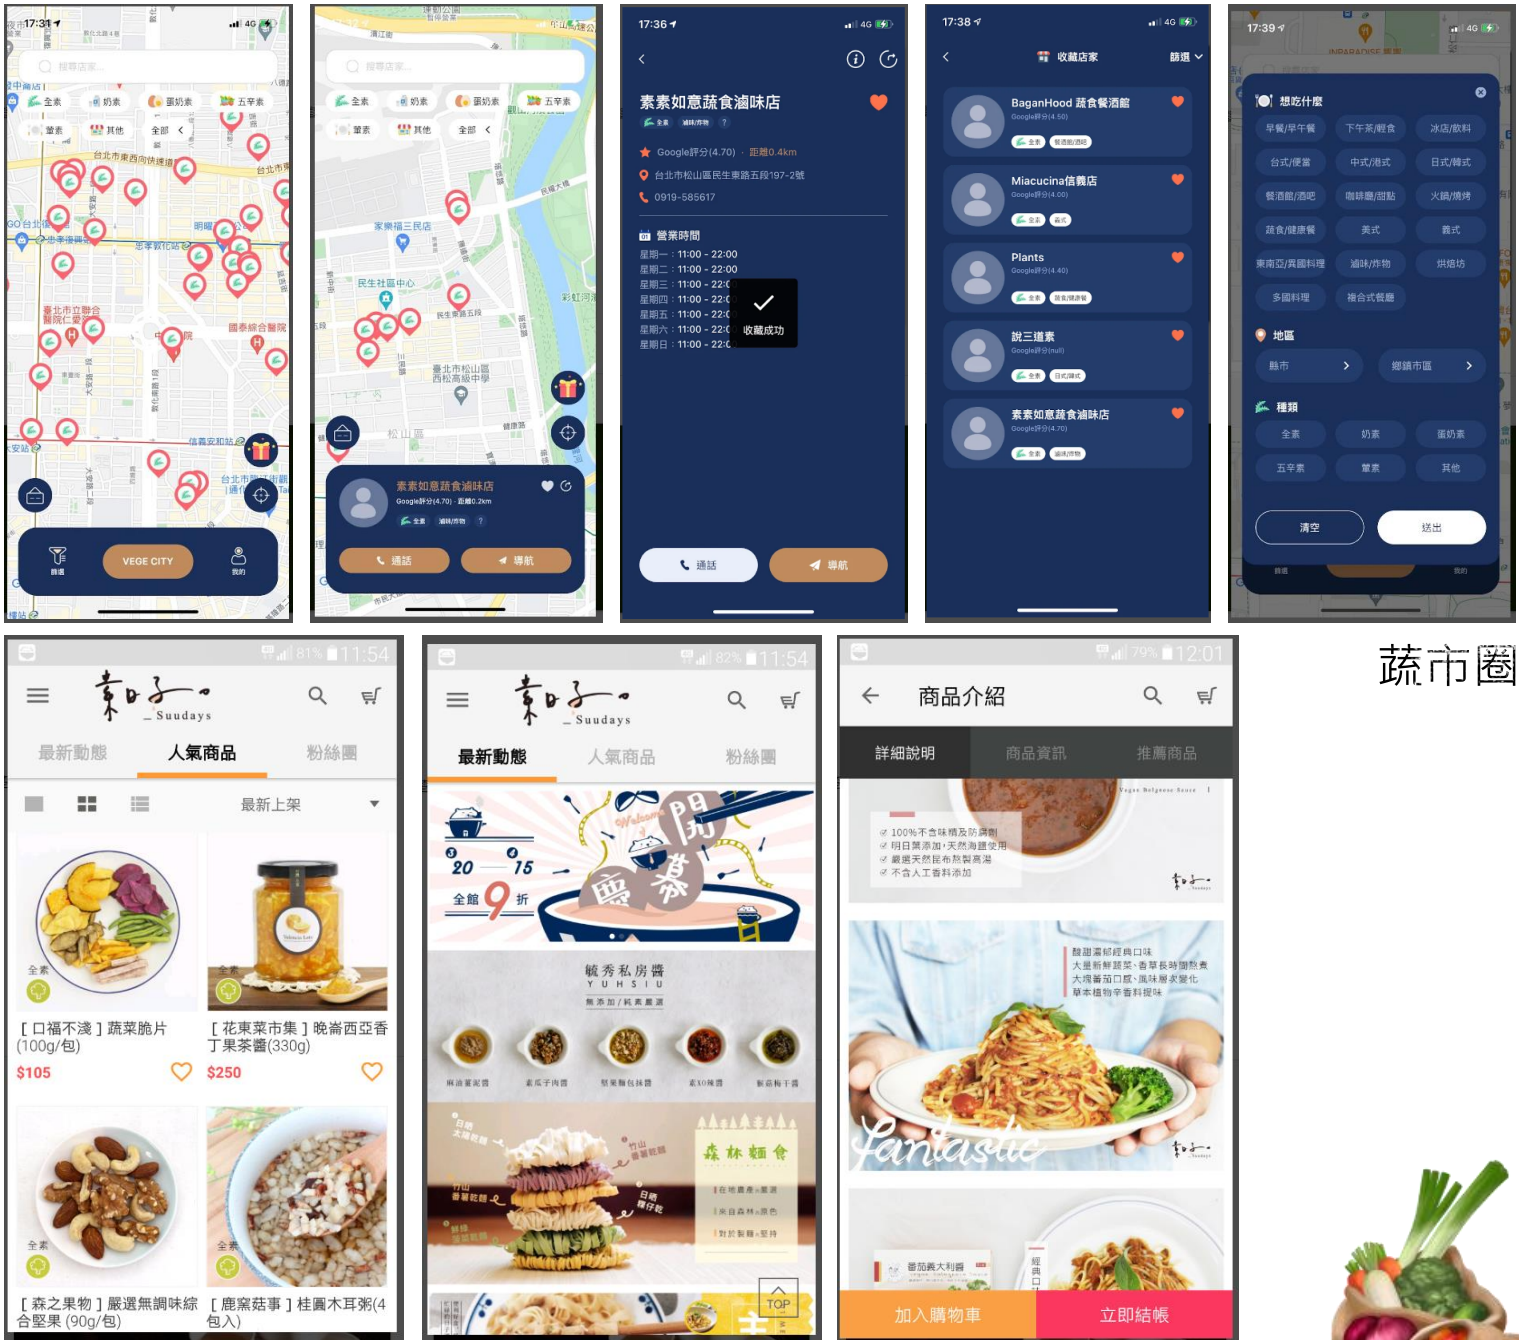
17:31
搜尋店家...
全素 奶素 蛋奶素 五辛素
葷素 其他 全部
VEGE CITY
篩選 我的

搜尋店家...
全素 奶素 蛋奶素 五辛素
葷素 其他 全部
家樂福三民店
民生社區中心
臺北市松山區西松高級中學
松山區
素素如意蔬食滷味店
Google評分(4.70) · 距離0.2km
全素 滷味/炸物 ?
通話 導航

17:36
素素如意蔬食滷味店
全素 滷味/炸物 ?
Google評分(4.70) · 距離0.4km
台北市松山區民生東路五段197-2號
0919-585617
營業時間
星期一：11:00 - 22:00
星期二：11:00 - 22:00
星期三：11:00 - 22:0
星期四：11:00 - 22:0
星期五：11:00 - 22:0
星期六：11:00 - 22:0
星期日：11:00 - 22:0
收藏成功
通話 導航

17:38
收藏店家 篩選
BaganHood 蔬食餐酒館
Google評分(4.50)
全素 餐酒館/酒吧
Miacucina信義店
Google評分(4.00)
全素 義式
Plants
Google評分(4.40)
全素 蔬食/健康餐
說三道素
Google評分(null)
全素 日式/韓式
素素如意蔬食滷味店
Google評分(4.70)
全素 滷味/炸物

17:39
想吃什麼
早餐/早午餐 下午茶/輕食 冰店/飲料
台式/便當 中式/港式 日式/韓式
餐酒館/酒吧 咖啡廳/甜點 火鍋/燒烤
蔬食/健康餐 美式 義式
東南亞/異國料理 滷味/炸物 烘焙坊
多國料理 複合式餐廳
地區
縣市 鄉鎮市區
種類
全素 奶素 蛋奶素
五辛素 葷素 其他
清空 送出

81% 11:54
素口子 Suudays
最新動態 人氣商品 粉絲團
最新上架
全素
全素
[ 口福不淺 ] 蔬菜脆片(100g/包)
$105
[ 花東菜市集 ] 晚崙西亞香丁果茶醬(330g)
$250
全素
全素
[ 森之果物 ] 嚴選無調味綜合堅果 (90g/包)
[ 鹿窯菇事 ] 桂圓木耳粥(4包入)

82% 11:54
素口子 Suudays
最新動態 人氣商品 粉絲團
Welcome 開幕
20 15
全館 9 折
毓秀私房醬
YUHSIU
無添加/純素嚴選
森林麵食
TOP

79% 12:01
商品介紹
詳細說明 商品資訊 推薦商品
100%不含味精及防腐劑
明日葉添加，天然海鹽使用
嚴選天然昆布熬製高湯
不含人工香料添加
酸甜濃郁經典口味
Fantastic
加入購物車 立即結帳

蔬市圈